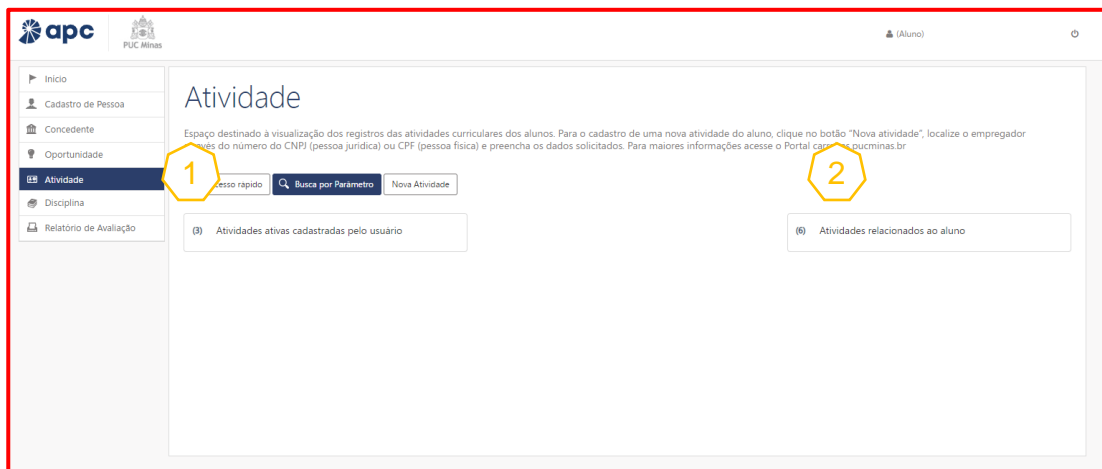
apc

PUC Minas

(Aluno)

Início
Cadastro de Pessoa
Concedente
Oportunidade
Atividade
Disciplina
Relatório de Avaliação

Atividade

Espaço destinado à visualização dos registros das atividades curriculares dos alunos. Para o cadastro de uma nova atividade do aluno, clique no botão "Nova atividade", localize o empregador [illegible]vés do número do CNPJ (pessoa jurídica) ou CPF (pessoa física) e preencha os dados solicitados. Para maiores informações acesse o Portal car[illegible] pucminas.br

1

2

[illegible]cesso rapido
Busca por Parâmetro
Nova Atividade

(3) Atividades ativas cadastradas pelo usuário

(6) Atividades relacionados ao aluno